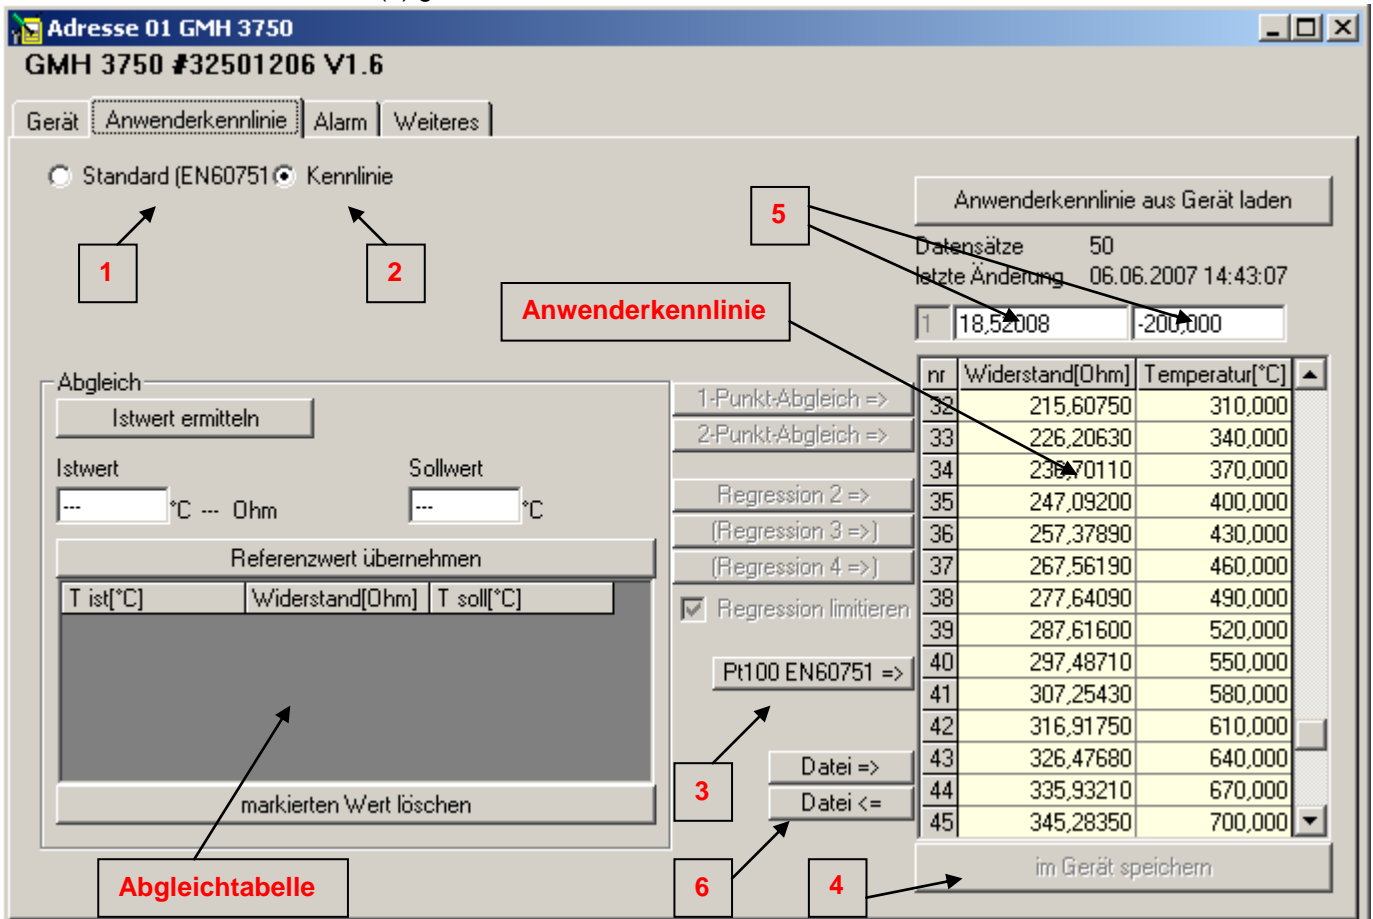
Adresse 01 GMH 3750

GMH 3750 #32501206 V1.6

Gerät | Anwenderkennlinie | Alarm | Weiteres

Standard (EN60751 | Kennlinie

1

2

5

Anwenderkennlinie aus Gerät laden

Datensätze 50

letzte Änderung 06.06.2007 14:43:07

Anwenderkennlinie

1 | 18,52008 | -200,000

Abgleich

Istwert ermitteln

Istwert

--- °C --- Ohm

Sollwert

--- °C

Referenzwert übernehmen

| T ist[°C] | Widerstand[Ohm] | T soll[°C] |
|---|---|---|

markierten Wert löschen

Abgleichtabelle

1-Punkt-Abgleich =>

2-Punkt-Abgleich =>

Regression 2 =>

(Regression 3 =>)

(Regression 4 =>)

Regression limitieren

Pt100 EN60751 =>

3

Datei =>

Datei <=

6

| nr | Widerstand[Ohm] | Temperatur[°C] |
|---|---|---|
| 32 | 215,60750 | 310,000 |
| 33 | 226,20630 | 340,000 |
| 34 | 236,70110 | 370,000 |
| 35 | 247,09200 | 400,000 |
| 36 | 257,37890 | 430,000 |
| 37 | 267,56190 | 460,000 |
| 38 | 277,64090 | 490,000 |
| 39 | 287,61600 | 520,000 |
| 40 | 297,48710 | 550,000 |
| 41 | 307,25430 | 580,000 |
| 42 | 316,91750 | 610,000 |
| 43 | 326,47680 | 640,000 |
| 44 | 335,93210 | 670,000 |
| 45 | 345,28350 | 700,000 |

4

im Gerät speichern